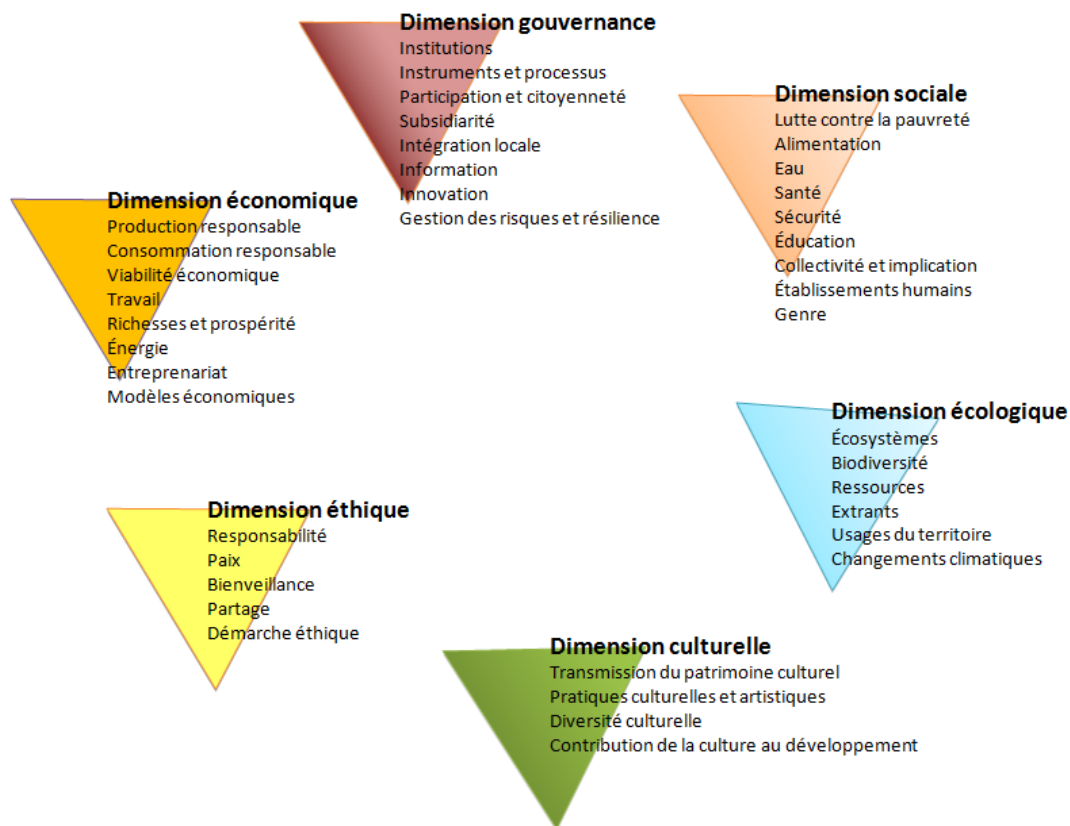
Dimension gouvernance
Institutions
Instruments et processus
Participation et citoyenneté
Subsidiarité
Intégration locale
Information
Innovation
Gestion des risques et résilience

Dimension sociale
Lutte contre la pauvreté
Alimentation
Eau
Santé
Sécurité
Éducation
Collectivité et implication
Établissements humains
Genre

Dimension économique
Production responsable
Consommation responsable
Viabilité économique
Travail
Richesses et prospérité
Énergie
Entreprenariat
Modèles économiques

Dimension écologique
Écosystèmes
Biodiversité
Ressources
Extrants
Usages du territoire
Changements climatiques

Dimension éthique
Responsabilité
Paix
Bienveillance
Partage
Démarche éthique

Dimension culturelle
Transmission du patrimoine culturel
Pratiques culturelles et artistiques
Diversité culturelle
Contribution de la culture au développement